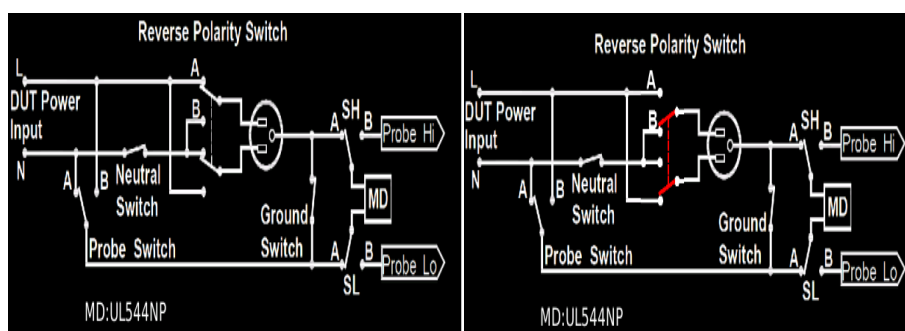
Reverse Polarity Switch

L
A
DUT Power Input
B
N
A
B
Neutral Switch
A
SH
B
Probe Hi
MD
Ground Switch
Probe Switch
A
B
Probe Lo
SL
MD:UL544NP

Reverse Polarity Switch

L
A
DUT Power Input
B
N
A
B
Neutral Switch
A
SH
B
Probe Hi
MD
Ground Switch
Probe Switch
A
B
Probe Lo
SL
MD:UL544NP